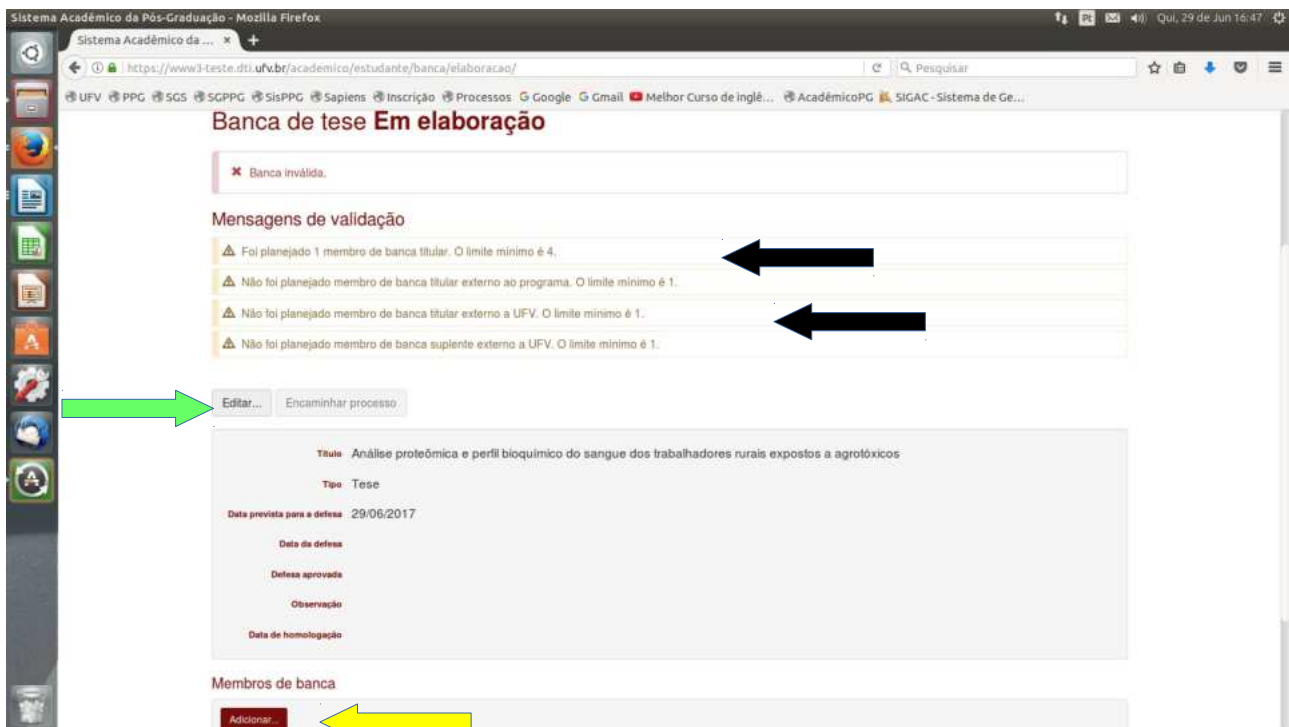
Sistema Acadêmico da Pós-Graduação - Mozilla Firefox

Qui, 29 de Jun 16:47

Sistema Acadêmico da ... ×

https://www3-teste.dti.ufv.br/academico/estudante/banca/elaboracao/

Pesquisar

UFV PPG SGS SGPPG SisPPG Sapiens Inscrição Processos Google Gmail Melhor Curso de inglê... AcadêmicoPG SIGAC - Sistema de Ge...

Banca de tese **Em elaboração**

✖ Banca inválida.

Mensagens de validação

⚠ Foi planejado 1 membro de banca titular. O limite mínimo é 4.

⚠ Não foi planejado membro de banca titular externo ao programa. O limite mínimo é 1.

⚠ Não foi planejado membro de banca titular externo a UFV. O limite mínimo é 1.

⚠ Não foi planejado membro de banca suplente externo a UFV. O limite mínimo é 1.

Editar... Encaminhar processo

Título Análise proteômica e perfil bioquímico do sangue dos trabalhadores rurais expostos a agrotóxicos

Tipo Tese

Data prevista para a defesa 29/06/2017

Data da defesa

Defesa aprovada

Observação

Data de homologação

Membros de banca

Adicionar...